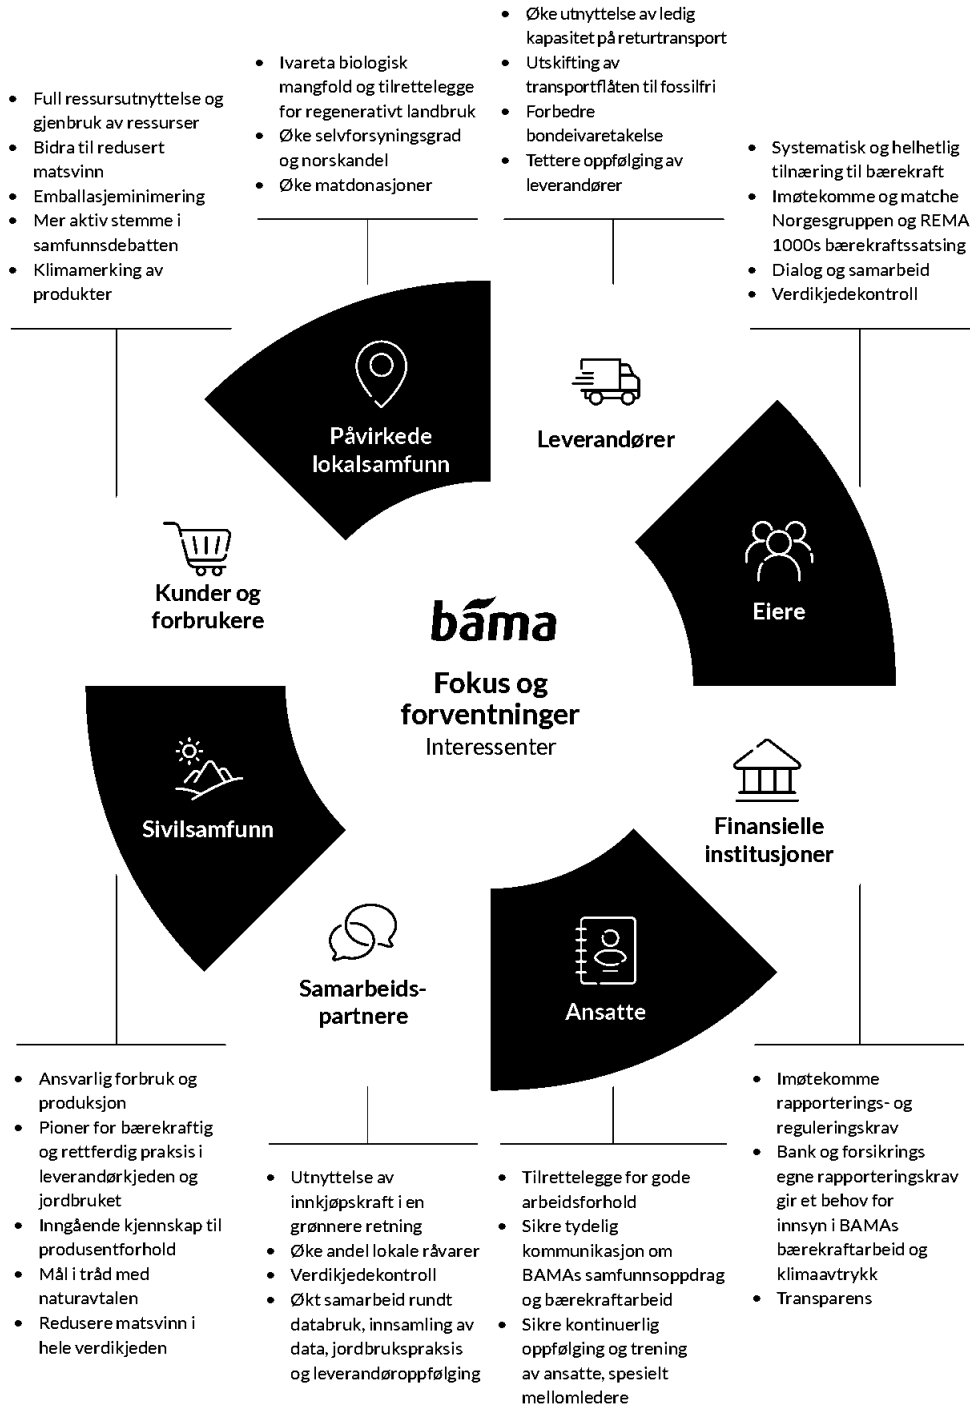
- Full ressursutnyttelse og gjenbruk av ressurser
- Bidra til redusert matsvinn
- Emballasjeminimering
- Mer aktiv stemme i samfunnsdebatten
- Klimamerking av produkter

- Ivareta biologisk mangfold og tilrettelegge for regenerativt landbruk
- Øke selvforsyningsgrad og norskandel
- Øke matdonasjoner

- Øke utnyttelse av ledig kapasitet på returtransport
- Utskifting av transportflåten til fossilfri
- Forbedre bondeivaretakelse
- Tettere oppfølging av leverandører

- Systematisk og helhetlig tilnæring til bærekraft
- Imøtekomme og matche Norgesgruppen og REMA 1000s bærekraftssatsing
- Dialog og samarbeid
- Verdikjedekontroll

Påvirkede lokalsamfunn

Leverandører

Kunder og forbrukere

Eiere

bama

Fokus og forventninger
Interessenter

Sivilsamfunn

Finansielle institusjoner

Samarbeids-partnere

Ansatte

- Ansvarlig forbruk og produksjon
- Pioner for bærekraftig og rettferdig praksis i leverandørkjeden og jordbruket
- Inngående kjennskap til produsentforhold
- Mål i tråd med naturavtalen
- Redusere matsvinn i hele verdikjeden

- Utnyttelse av innkjøpskraft i en grønnere retning
- Øke andel lokale råvarer
- Verdikjedekontroll
- Økt samarbeid rundt databruk, innsamling av data, jordbrukspraksis og leverandøroppfølging

- Tilrettelegge for gode arbeidsforhold
- Sikre tydelig kommunikasjon om BAMAs samfunnsoppdrag og bærekraftarbeid
- Sikre kontinuerlig oppfølging og trening av ansatte, spesielt mellomledere

- Imøtekomme rapporterings- og reguleringskrav
- Bank og forsikrings egne rapporteringskrav gir et behov for innsyn i BAMAs bærekraftarbeid og klimaavtrykk
- Transparens